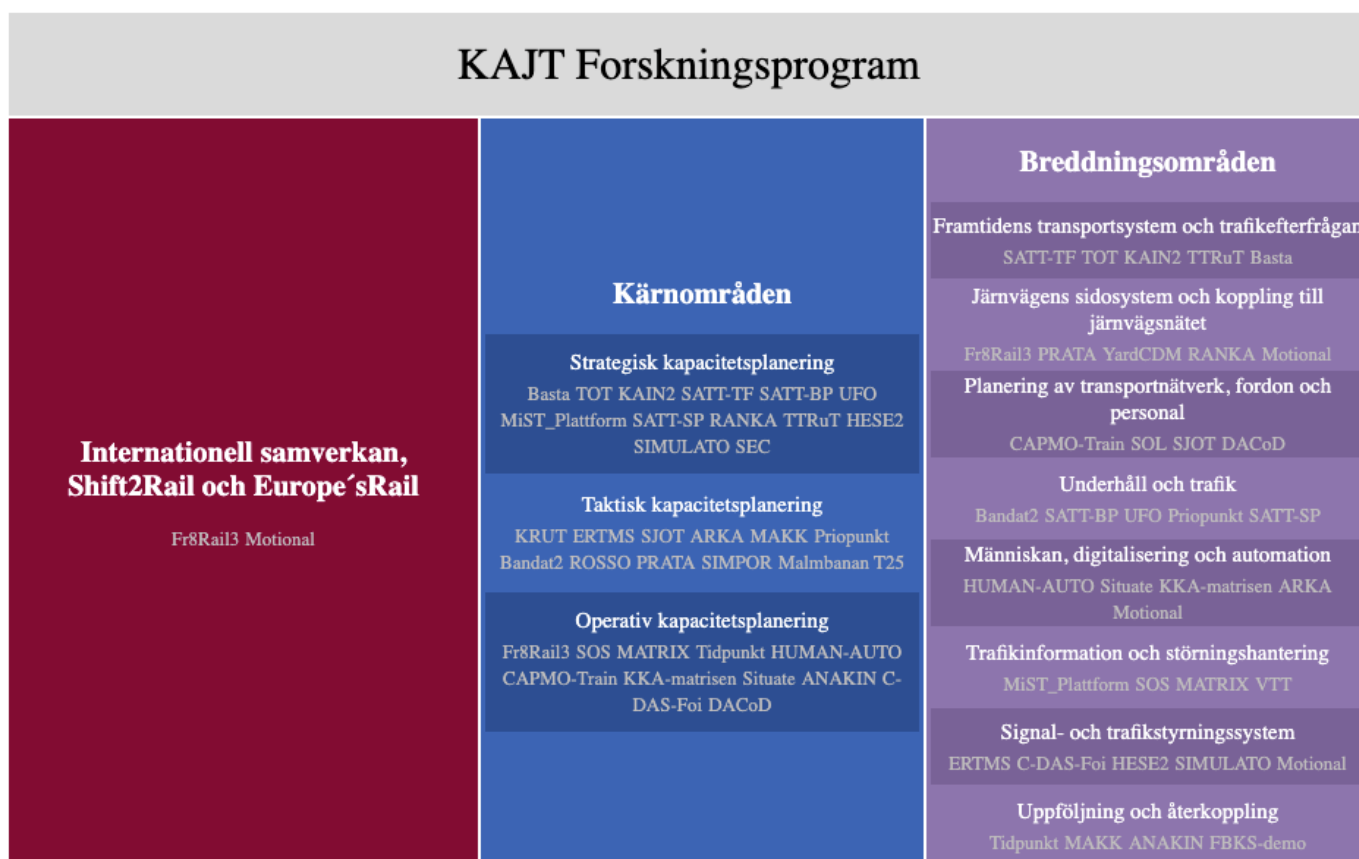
KAJT Forskningsprogram

Internationell samverkan, Shift2Rail och Europe´sRail

Fr8Rail3 Motional

Kärnområden

Strategisk kapacitetsplanering

Basta TOT KAIN2 SATT-TF SATT-BP UFO MiST_Plattform SATT-SP RANKA TTRuT HESE2 SIMULATO SEC

Taktisk kapacitetsplanering

KRUT ERTMS SJOT ARKA MAKK Priopunkt Bandat2 ROSSO PRATA SIMPOR Malmbanan T25

Operativ kapacitetsplanering

Fr8Rail3 SOS MATRIX Tidpunkt HUMAN-AUTO CAPMO-Train KKA-matrisen Situate ANAKIN C-DAS-Foi DACoD

Breddningsområden

Framtidens transportsystem och trafikefterfrågan

SATT-TF TOT KAIN2 TTRuT Basta

Järnvägens sidosystem och koppling till järnvägsnätet

Fr8Rail3 PRATA YardCDM RANKA Motional

Planering av transportnätverk, fordon och personal

CAPMO-Train SOL SJOT DACoD

Underhåll och trafik

Bandat2 SATT-BP UFO Priopunkt SATT-SP

Människan, digitalisering och automation

HUMAN-AUTO Situate KKA-matrisen ARKA Motional

Trafikinformation och störningshantering

MiST_Plattform SOS MATRIX VTT

Signal- och trafikstyrningssystem

ERTMS C-DAS-Foi HESE2 SIMULATO Motional

Uppföljning och återkoppling

Tidpunkt MAKK ANAKIN FBKS-demo